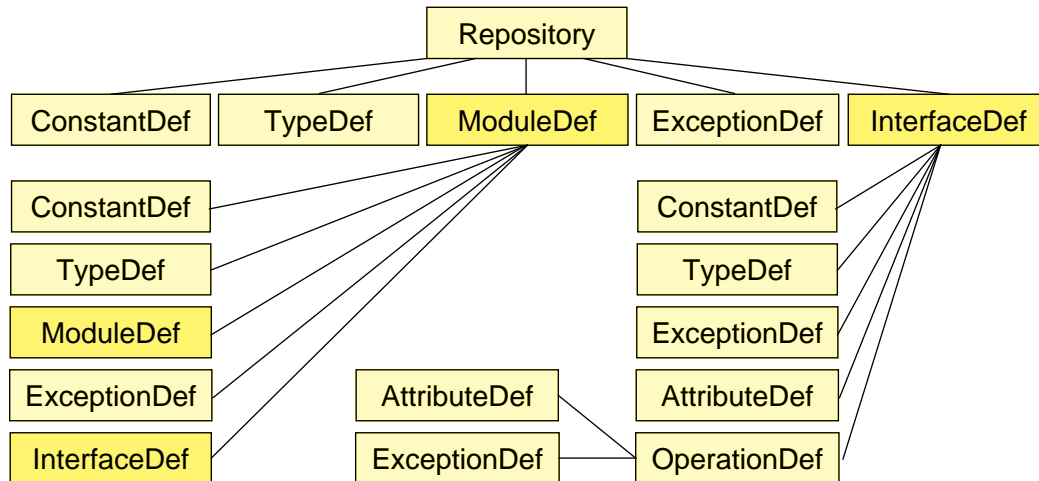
Repository

ConstantDef

TypeDef

ModuleDef

ExceptionDef

InterfaceDef

ConstantDef

TypeDef

ModuleDef

ExceptionDef

InterfaceDef

AttributeDef

ExceptionDef

ConstantDef

TypeDef

ExceptionDef

AttributeDef

OperationDef